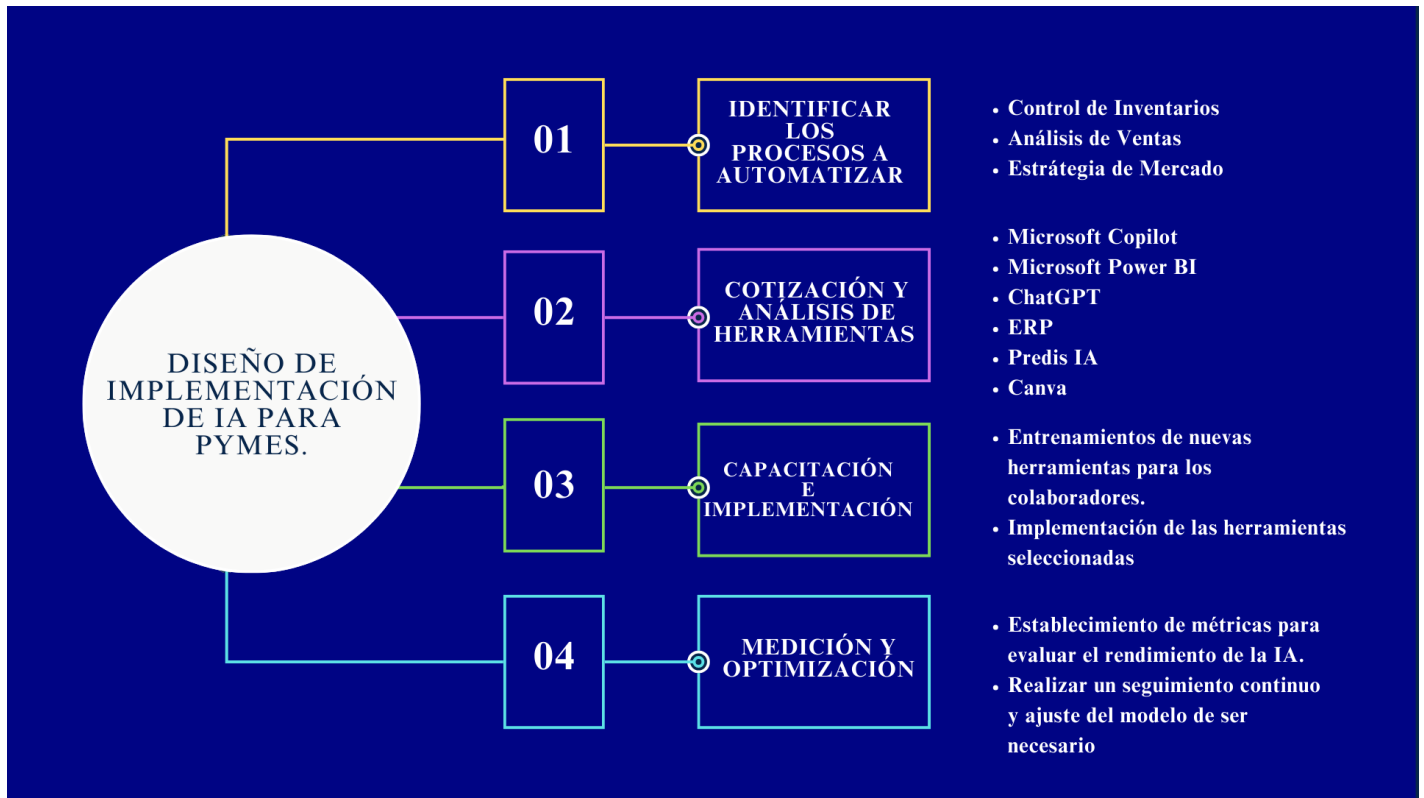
DISEÑO DE IMPLEMENTACIÓN DE IA PARA PYMES.

01

IDENTIFICAR LOS PROCESOS A AUTOMATIZAR

- Control de Inventarios
- Análisis de Ventas
- Estrátegia de Mercado

02

COTIZACIÓN Y ANÁLISIS DE HERRAMIENTAS

- Microsoft Copilot
- Microsoft Power BI
- ChatGPT
- ERP
- Predis IA
- Canva

03

CAPACITACIÓN E IMPLEMENTACIÓN

- Entrenamientos de nuevas herramientas para los colaboradores.
- Implementación de las herramientas seleccionadas

04

MEDICIÓN Y OPTIMIZACIÓN

- Establecimiento de métricas para evaluar el rendimiento de la IA.
- Realizar un seguimiento continuo y ajuste del modelo de ser necesario